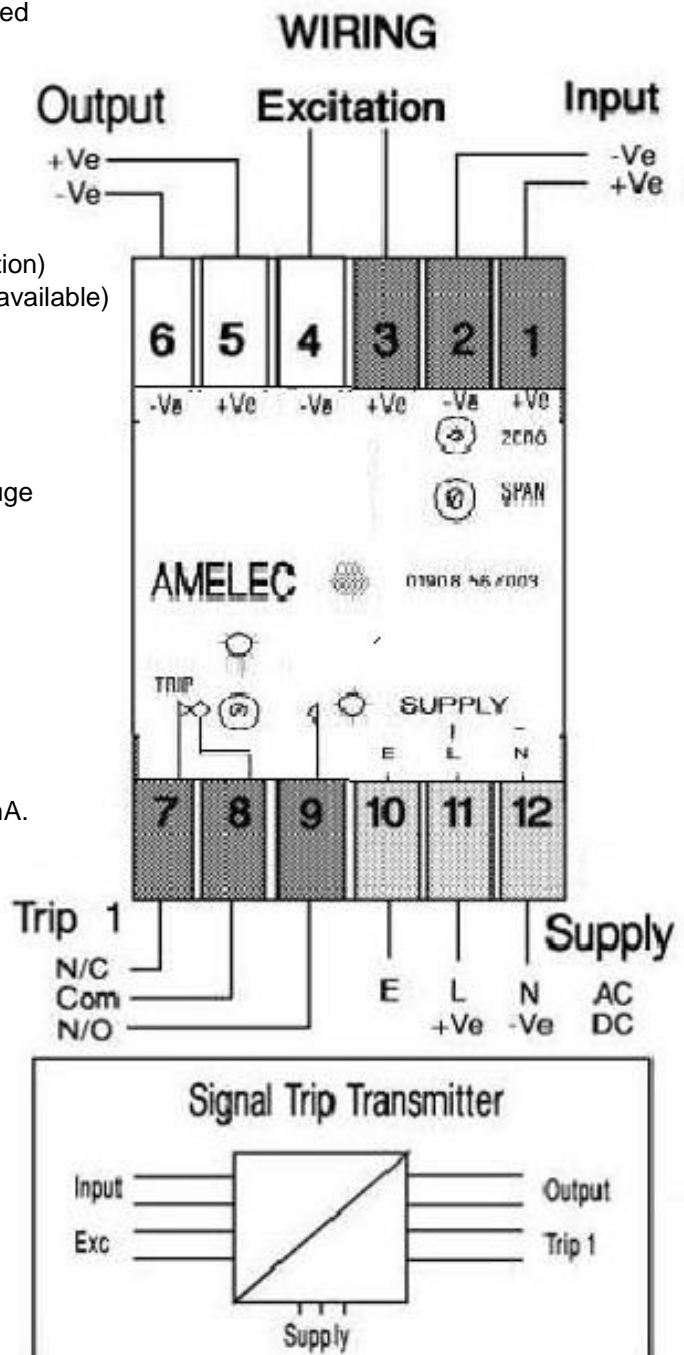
ed

tion)
available)

uge

nA.

WIRING

Output
+Ve
-Ve

Excitation

Input
-Ve
+Ve

6
5
4
3
2
1

-Ve +Ve -Ve +Ve -Ve +Ve

ZERO

SPAN

AMELEC

01908 56/003

TRIP

SUPPLY

E L N

7
8
9
10
11
12

Trip 1
N/C
Com
N/O

E

L
+Ve

N
-Ve

Supply
AC
DC

Signal Trip Transmitter

Input
Exc

Output
Trip 1

Supply